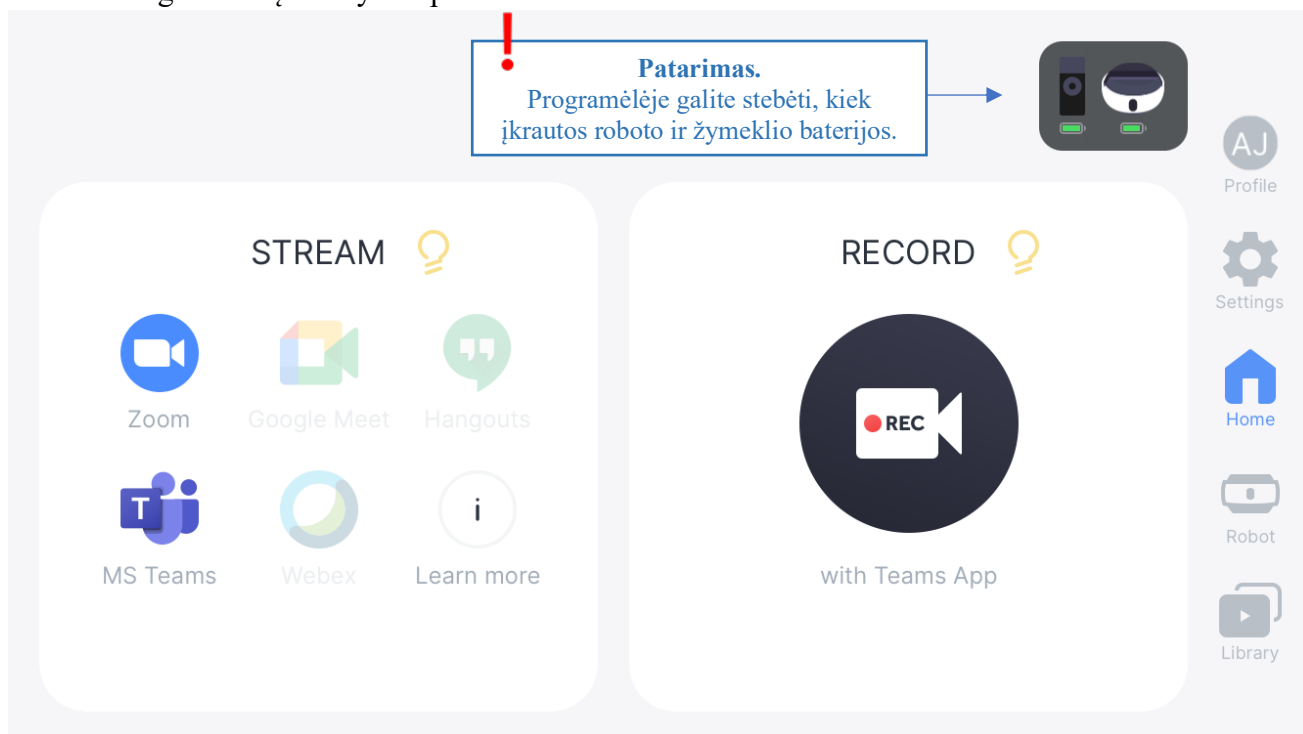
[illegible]

!

**Patarimas.**
Programėlėje galite stebėti, kiek įkrautos roboto ir žymeklio baterijos.

AJ
Profile

Settings

Home

Robot

Library

STREAM

Zoom

Google Meet

Hangouts

MS Teams

Webex

i
Learn more

RECORD

REC

with Teams App